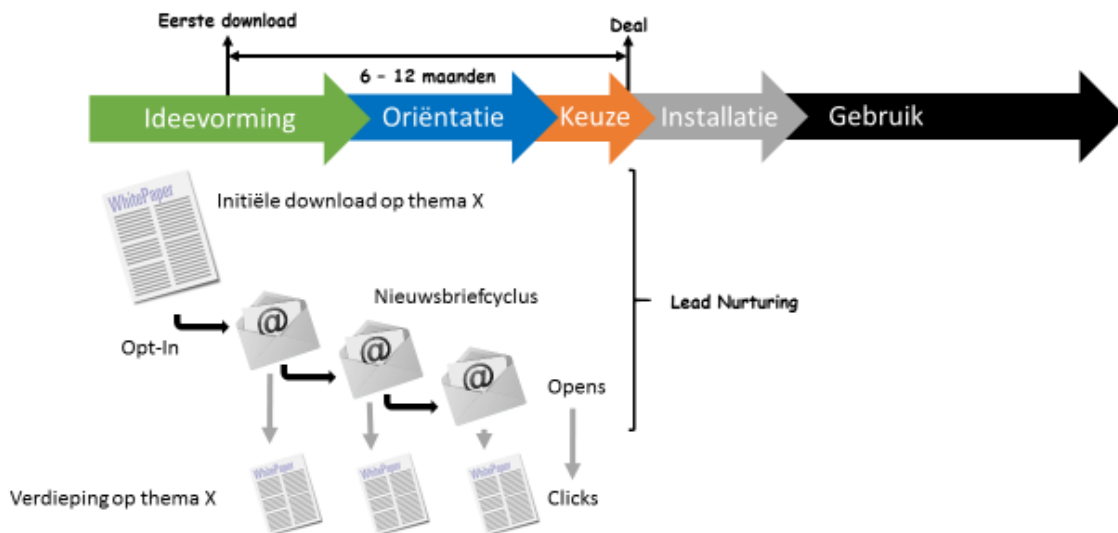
Eerste download

Deal

6 – 12 maanden

Ideevorming

Oriëntatie

Keuze

Installatie

Gebruik

WhitePaper

Initiële download op thema X

Nieuwsbriefcyclus

Lead Nurturing

Opt-In

@

@

@

Opens

WhitePaper

WhitePaper

WhitePaper

Verdieping op thema X

Clicks